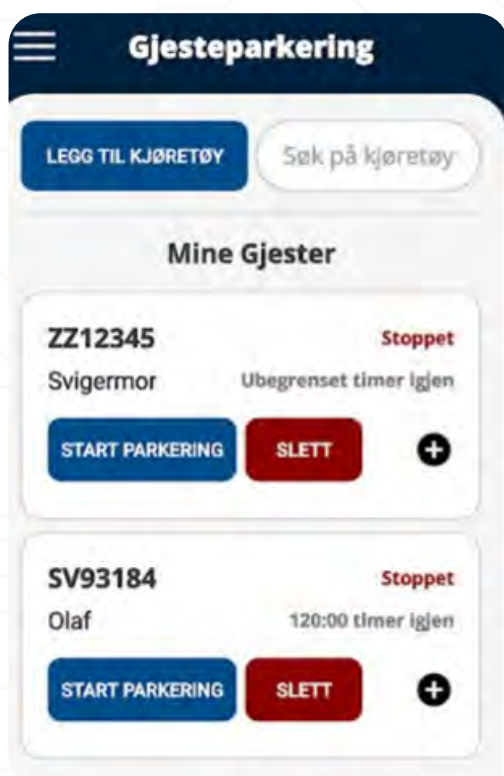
Gjesteparkering

LEGG TIL KJØRETØY

Søk på kjøretøy

Mine Gjester

ZZ12345
Stoppet
Svigermor
Ubegrenset timer igjen
START PARKERING
SLETT

SV93184
Stoppet
Olaf
120:00 timer igjen
START PARKERING
SLETT